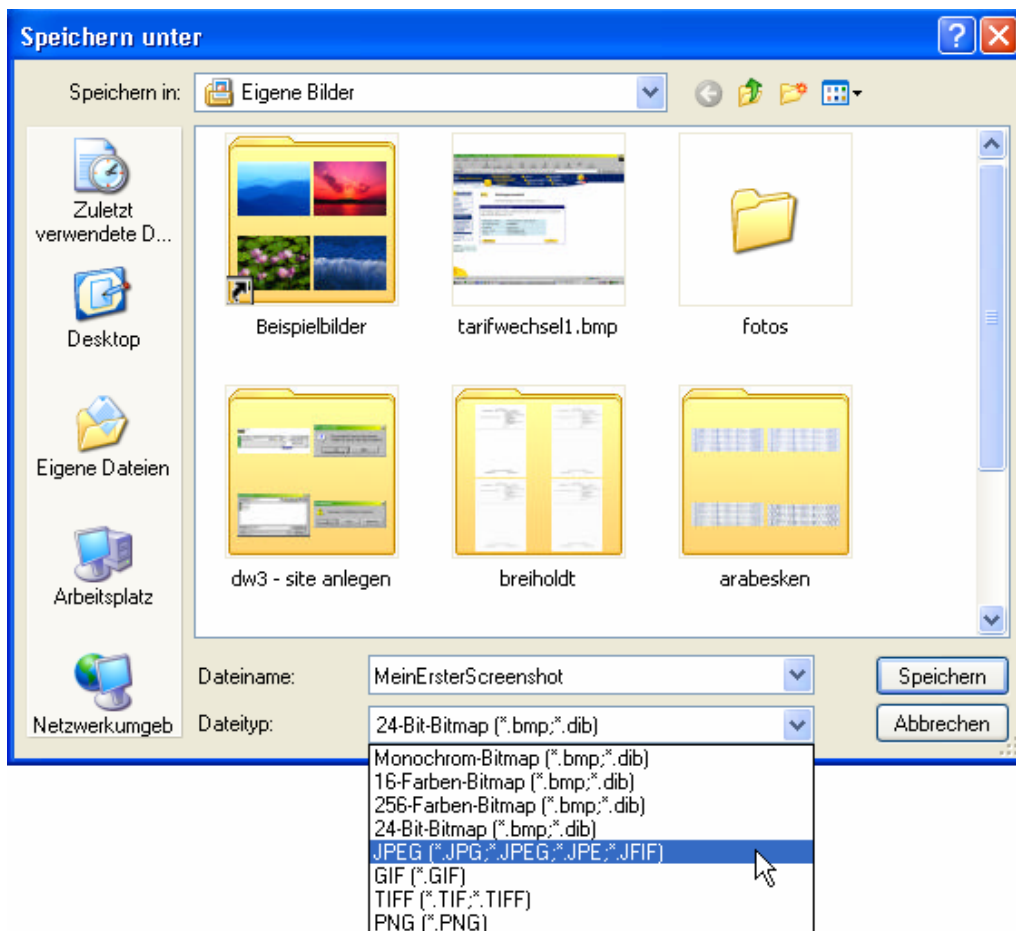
Speichern unter

Speichern in: Eigene Bilder

Zuletzt verwendete D...

Desktop

Eigene Dateien

Arbeitsplatz

Netzwerkumgeb

Beispielbilder

tarifwechsel1.bmp

fotos

dw3 - site anlegen

breiholdt

arabesken

Dateiname: MeinErsterScreenshot

Dateityp: 24-Bit-Bitmap (*.bmp;*.dib)

Speichern

Abbrechen

Monochrom-Bitmap (*.bmp;*.dib)
16-Farben-Bitmap (*.bmp;*.dib)
256-Farben-Bitmap (*.bmp;*.dib)
24-Bit-Bitmap (*.bmp;*.dib)
JPEG (*.JPG;*.JPEG;*.JPE;*.JFIF)
GIF (*.GIF)
TIFF (*.TIF;*.TIFF)
PNG (*.PNG)